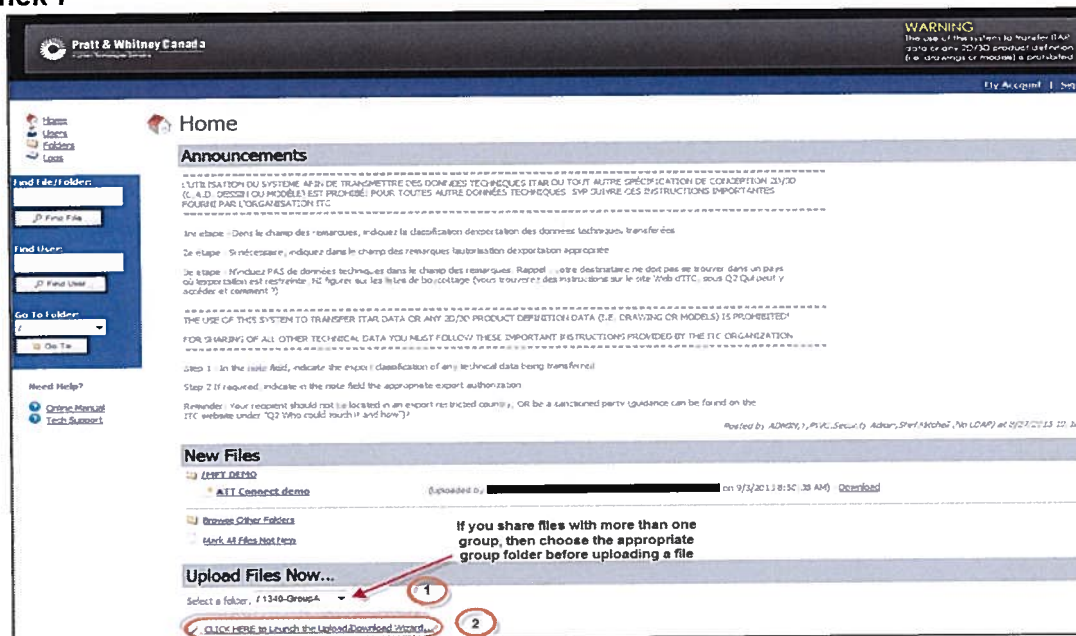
Pratt & Whitney Canada

WARNING
The use of this system to transfer ITAR data or any 2D/3D product definition (i.e. drawings or models) is prohibited

My Account | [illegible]

Home
Users
Folders
Logs

Find File/Folder:
Find File

Find User:
Find User

Go To Folder:
/
Go To

Need Help?
Online Manual
Tech Support

Home

Announcements

L'UTILISATION DU SYSTÈME AFIN DE TRANSMETTRE DES DONNÉES TECHNIQUES ITAR OU TOUT AUTRE SPÉCIFICATION DE CONCEPTION 2D/3D (C.A.D. DESSIN OU MODÈLE) EST PROHIBÉ! POUR TOUTES AUTRE DONNÉES TECHNIQUES SVP SUIVRE CES INSTRUCTIONS IMPORTANTES FOURNI PAR L'ORGANISATION ITC

1re etape : Dans le champ des remarques, indiquez la classification dexportation des donnees techniques transferées

2e etape : Si nécessaire, indiquez dans le champ des remarques lautorisation dexportation appropriée

3e etape : N'incluez PAS de données techniques dans le champ des remarques. Rappel : votre destinataire ne doit pas se trouver dans un pays où lexportation est restreinte, NI figurer sur les listes de boycottage (vous trouverez des instructions sur le site Web d'ITC, sous Q2 Qui peut y accéder et comment ?)

THE USE OF THIS SYSTEM TO TRANSFER ITAR DATA OR ANY 2D/3D PRODUCT DEFINITION DATA (I.E. DRAWING OR MODELS) IS PROHIBITED!

FOR SHARING OF ALL OTHER TECHNICAL DATA YOU MUST FOLLOW THESE IMPORTANT INSTRUCTIONS PROVIDED BY THE ITC ORGANIZATION

Step 1 In the note field, indicate the export classification of any technical data being transferred

Step 2 If required, indicate in the note field the appropriate export authorization

Reminder: Your recipient should not be located in an export restricted country, OR be a sanctioned party (guidance can be found on the ITC website under "Q2 Who could touch it and how")

Posted by ADMIN, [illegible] Security Admin, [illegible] (No LDAP) at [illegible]

New Files

/PWFT DEMO
ATT Connect demo (Uploaded by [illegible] on 9/3/2013 8:50:38 AM) Download

Browse Other Folders

Mark All Files Not New

If you share files with more than one group, then choose the appropriate group folder before uploading a file

Upload Files Now...

Select a folder: /1340-GroupA

1

CLICK HERE to Launch the Upload/Download Wizard...

2